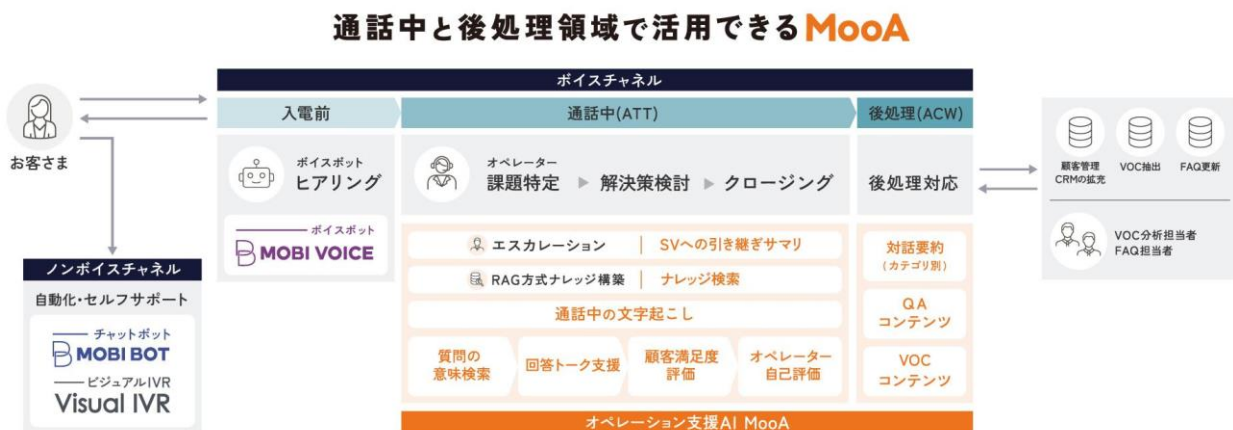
通話中と後処理領域で活用できるMooA

ボイスチャネル

お客さま

入電前

通話中(ATT)

後処理(ACW)

ボイスボット
ヒアリング

オペレーター
課題特定 ▶ 解決策検討 ▶ クロージング

後処理対応

ボイスボット
MOBI VOICE

エスカレーション | SVへの引き継ぎサマリ

RAG方式ナレッジ構築 | ナレッジ検索

通話中の文字起こし

質問の意味検索

回答トーク支援

顧客満足度評価

オペレーター自己評価

対話要約
（カテゴリ別）

QA
コンテンツ

VOC
コンテンツ

オペレーション支援AI MooA

顧客管理
CRMの拡充

VOC抽出

FAQ更新

VOC分析担当者
FAQ担当者

ノンボイスチャネル

自動化・セルフサポート

チャットボット
MOBI BOT

ビジュアルIVR
Visual IVR